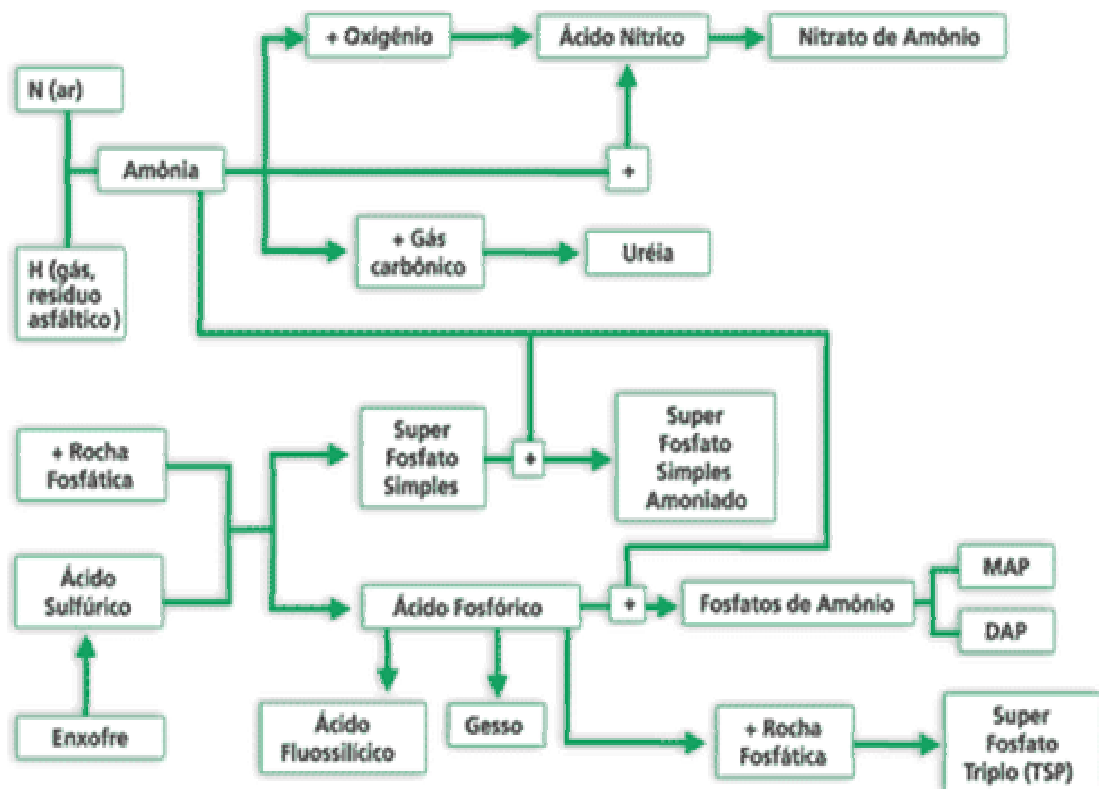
+ Oxigênio

Ácido Nítrico

Nitrato de Amônio

N (ar)

Amônia

+

H (gás, resíduo asfáltico)

+ Gás carbônico

Uréia

+ Rocha Fosfática

Super Fosfato Simples

+

Super Fosfato Simples Amoniado

Ácido Sulfúrico

Ácido Fosfórico

+

Fosfatos de Amônio

MAP

DAP

Enxofre

Ácido Fluossilícico

Gesso

+ Rocha Fosfática

Super Fosfato Triplo (TSP)